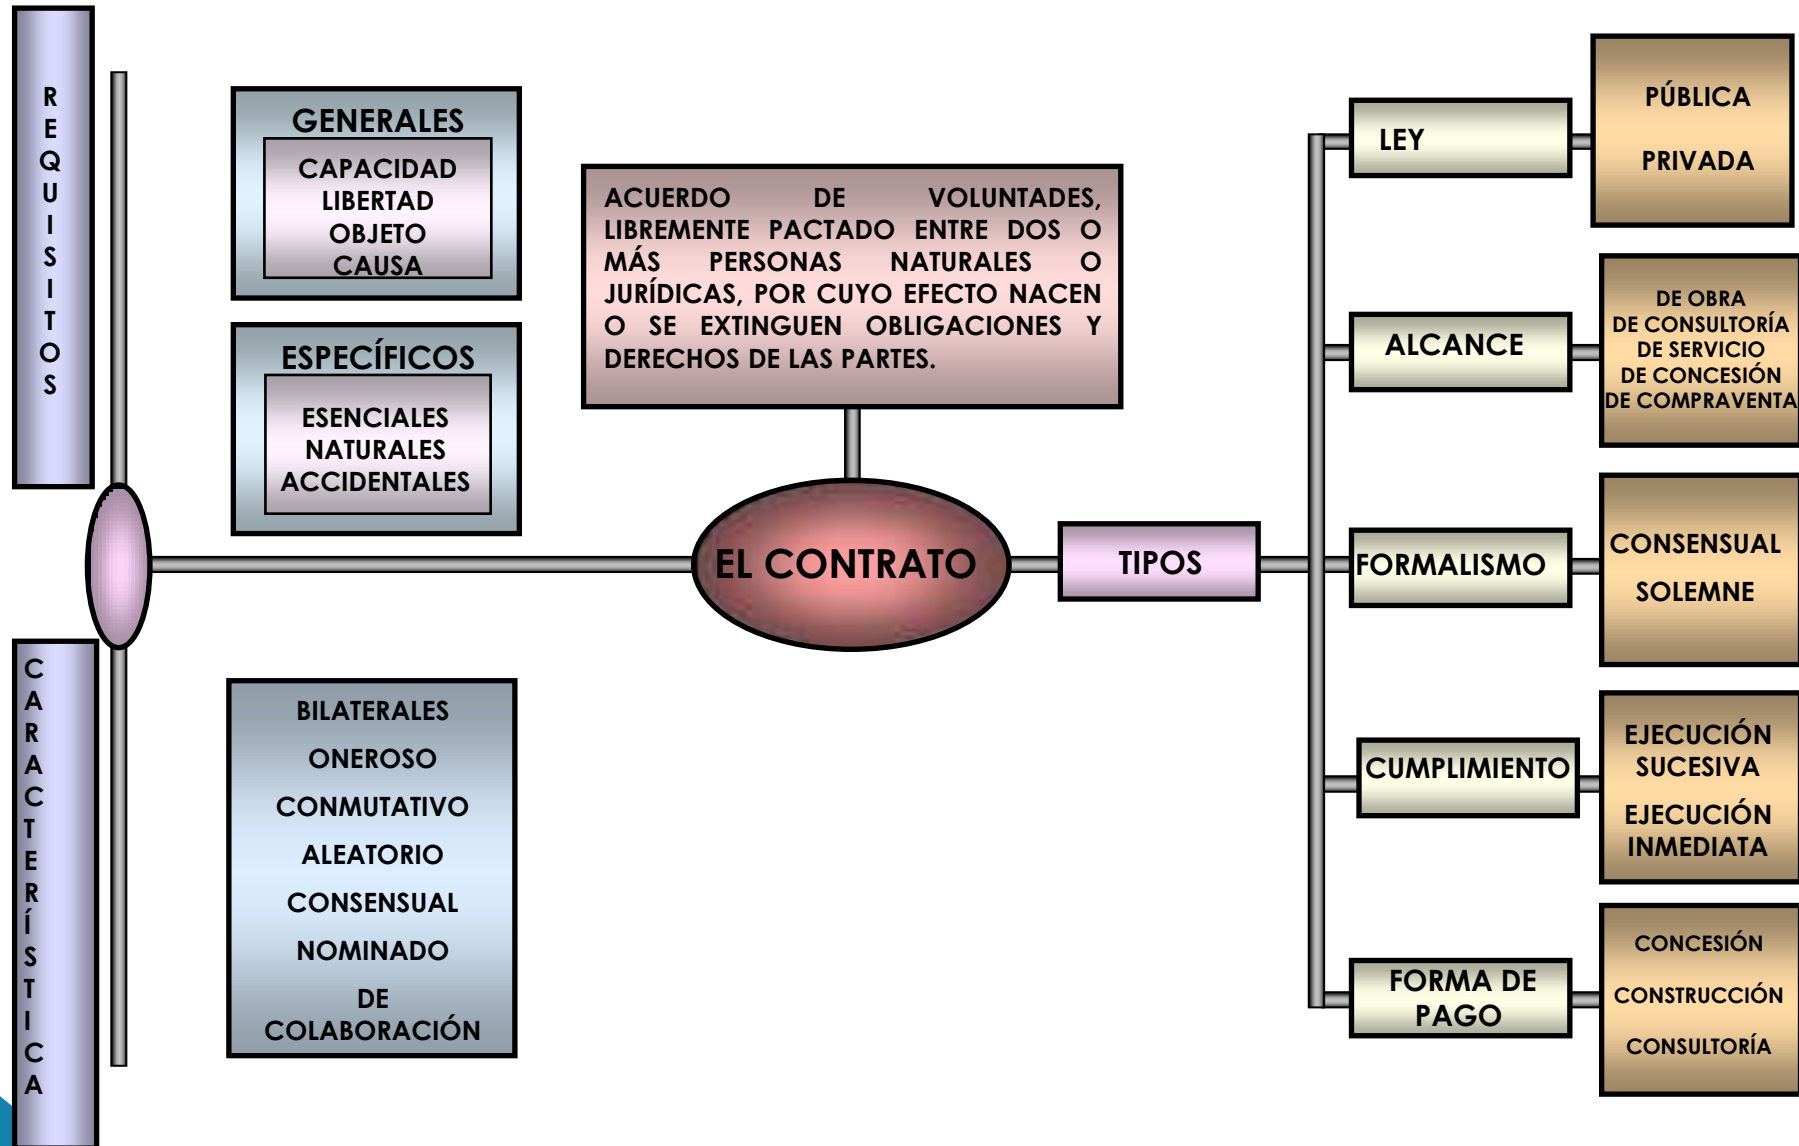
REQUISITOS

GENERALES
CAPACIDAD
LIBERTAD
OBJETO
CAUSA

ESPECÍFICOS
ESENCIALES
NATURALES
ACCIDENTALES

ACUERDO DE VOLUNTADES, LIBREMENTE PACTADO ENTRE DOS O MÁS PERSONAS NATURALES O JURÍDICAS, POR CUYO EFECTO NACEN O SE EXTINGUEN OBLIGACIONES Y DERECHOS DE LAS PARTES.

EL CONTRATO

TIPOS

LEY
PÚBLICA
PRIVADA

ALCANCE
DE OBRA
DE CONSULTORÍA
DE SERVICIO
DE CONCESIÓN
DE COMPRAVENTA

FORMALISMO
CONSENSUAL
SOLEMNE

CUMPLIMIENTO
EJECUCIÓN SUCESIVA
EJECUCIÓN INMEDIATA

FORMA DE PAGO
CONCESIÓN
CONSTRUCCIÓN
CONSULTORÍA

CARACTERÍSTICA

BILATERALES
ONEROSO
CONMUTATIVO
ALEATORIO
CONSENSUAL
NOMINADO
DE COLABORACIÓN